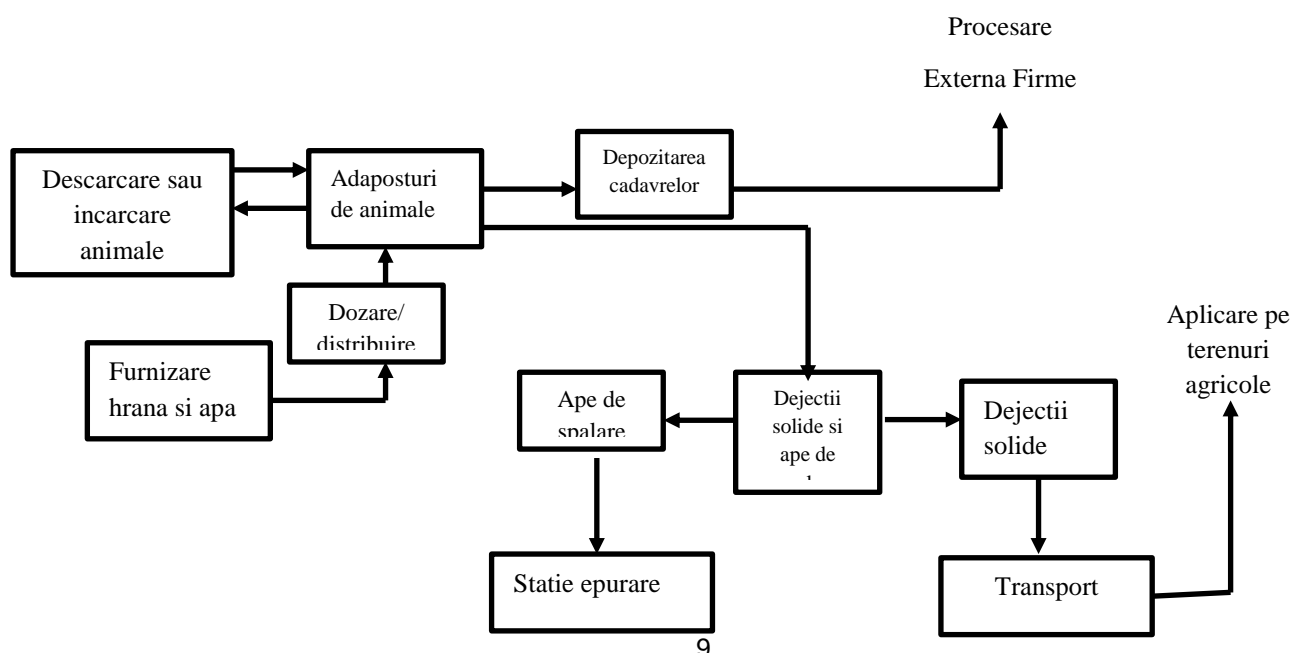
Procesare

Externa Firme

Descarcare sau incarcare animale

Adaposturi de animale

Depozitarea cadavrelor

Dozare/ distribuire

Furnizare hrana si apa

Aplicare pe terenuri agricole

Ape de spalare

Dejectii solide si ape de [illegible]

Dejectii solide

Statie epurare

Transport

9